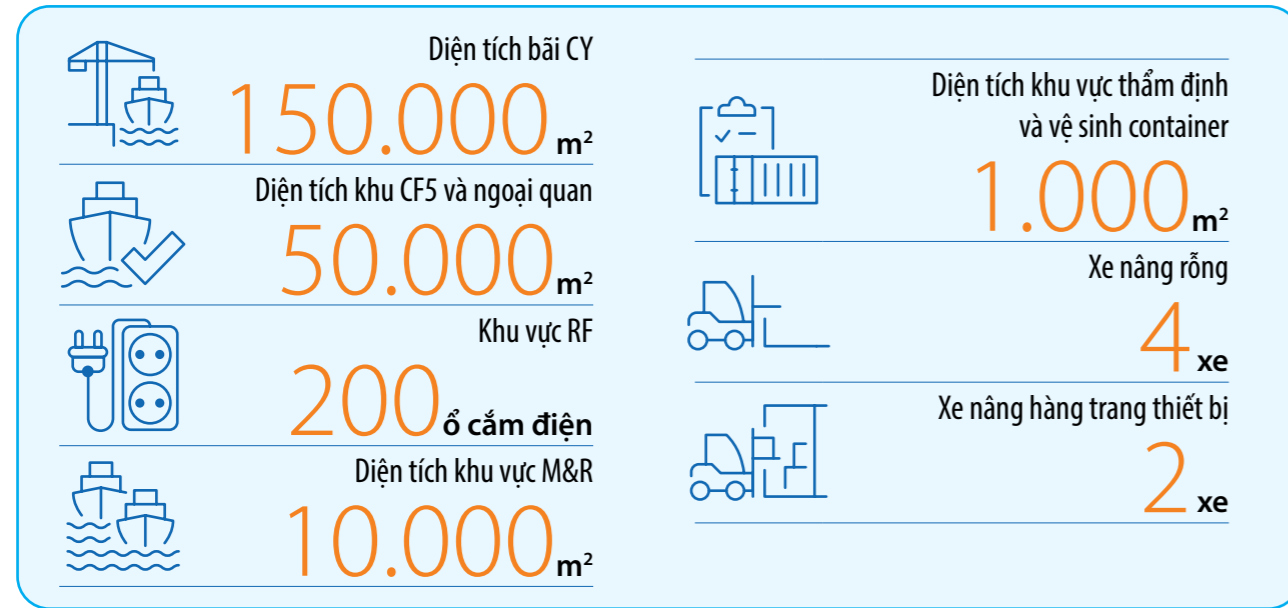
Diện tích bãi CY

150.000 $m^2$

Diện tích khu CF5 và ngoại quan

50.000 $m^2$

Khu vực RF

200 ổ cắm điện

Diện tích khu vực M&R

10.000 $m^2$

Diện tích khu vực thẩm định và vệ sinh container

1.000 $m^2$

Xe nâng rỗng

4 xe

Xe nâng hàng trang thiết bị

2 xe